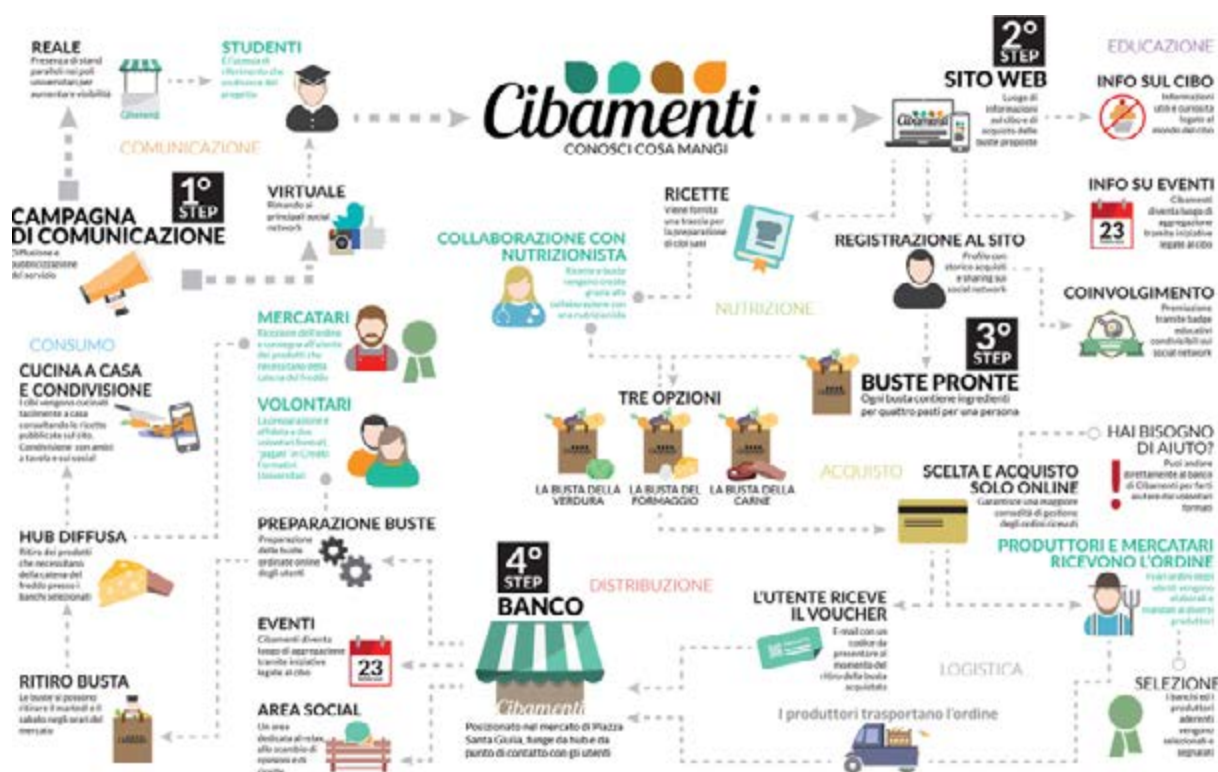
REALE
Presenza di stand paralleli nei poli universitari per aumentare visibilità

Cibamenti

STUDENTI
È l'utenza di riferimento che usufruisce del progetto

COMUNICAZIONE

Cibamenti
CONOSCI COSA MANGI

2° STEP
SITO WEB
Luogo di informazioni sul cibo e di acquisto delle buste proposte

EDUCAZIONE
INFO SUL CIBO
Informazioni utili e curiosità legate al mondo del cibo

1° STEP
CAMPAGNA DI COMUNICAZIONE
Diffusione e pubblicizzazione del servizio

VIRTUALE
Rimando ai principali social network

RICETTE
Viene fornita una traccia per la preparazione di cibi sani

INFO SU EVENTI
Cibamenti diventa luogo di aggregazione tramite iniziative legate al cibo

23

COLLABORAZIONE CON NUTRIZIONISTA
Ricette e buste vengono create grazie alla collaborazione con una nutrizionista

REGISTRAZIONE AL SITO
Profilo con storico acquisti e sharing sui social network

NUTRIZIONE

COINVOLGIMENTO
Premiazione tramite badge educativi condivisibili sui social network

CONSUMO

MERCATARI
Ricezione dell'ordine e consegna all'utente dei prodotti che necessitano della catena del freddo

3° STEP
BUSTE PRONTE
Ogni busta contiene ingredienti per quattro pasti per una persona

CUCINA A CASA E CONDIVISIONE
I cibi vengono cucinati facilmente a casa consultando le ricette pubblicate sul sito. Condivisione con amici a tavola e sui social

VOLONTARI
La preparazione è affidata a dei volontari formati, "pagati" in Crediti Formativi Universitari

TRE OPZIONI
LA BUSTA DELLA VERDURA
LA BUSTA DEL FORMAGGIO
LA BUSTA DELLA CARNE

HAI BISOGNO DI AIUTO?
Puoi andare direttamente al banco di Cibamenti per farti aiutare dai volontari formati

ACQUISTO

SCELTA E ACQUISTO SOLO ONLINE
Garantisce una maggiore comodità di gestione degli ordini ricevuti

HUB DIFFUSA
Ritiro dei prodotti che necessitano della catena del freddo presso i banchi selezionati

PREPARAZIONE BUSTE
Preparazione delle buste ordinate online dagli utenti

4° STEP
BANCO

DISTRIBUZIONE

PRODUTTORI E MERCATARI RICEVONO L'ORDINE
I vari ordini degli utenti vengono elaborati e mandati ai diversi produttori

L'UTENTE RICEVE IL VOUCHER
E-mail con un codice da presentare al momento del ritiro della busta acquistata

EVENTI
Cibamenti diventa luogo di aggregazione tramite iniziative legate al cibo

23

LOGISTICA

RITIRO BUSTA
Le buste si possono ritirare il martedì e il sabato negli orari del mercato

AREA SOCIAL
Un area dedicata al relax, allo scambio di opinioni e/o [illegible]

Cibamenti
Posizionato nel mercato di Piazza Santa Giulia, funge da hub e da punto di contatto con gli utenti

I produttori trasportano l'ordine

SELEZIONE
I banchi ed i produttori aderenti vengono selezionati e segnalati